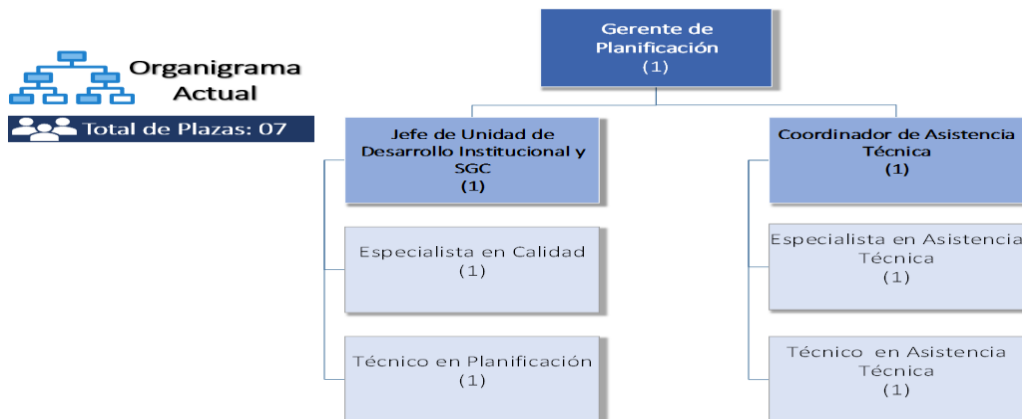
Organigrama Actual

Total de Plazas: 07

Gerente de Planificación
(1)

Jefe de Unidad de Desarrollo Institucional y SGC
(1)

Especialista en Calidad
(1)

Técnico en Planificación
(1)

Coordinador de Asistencia Técnica
(1)

Especialista en Asistencia Técnica
(1)

Técnico en Asistencia Técnica
(1)